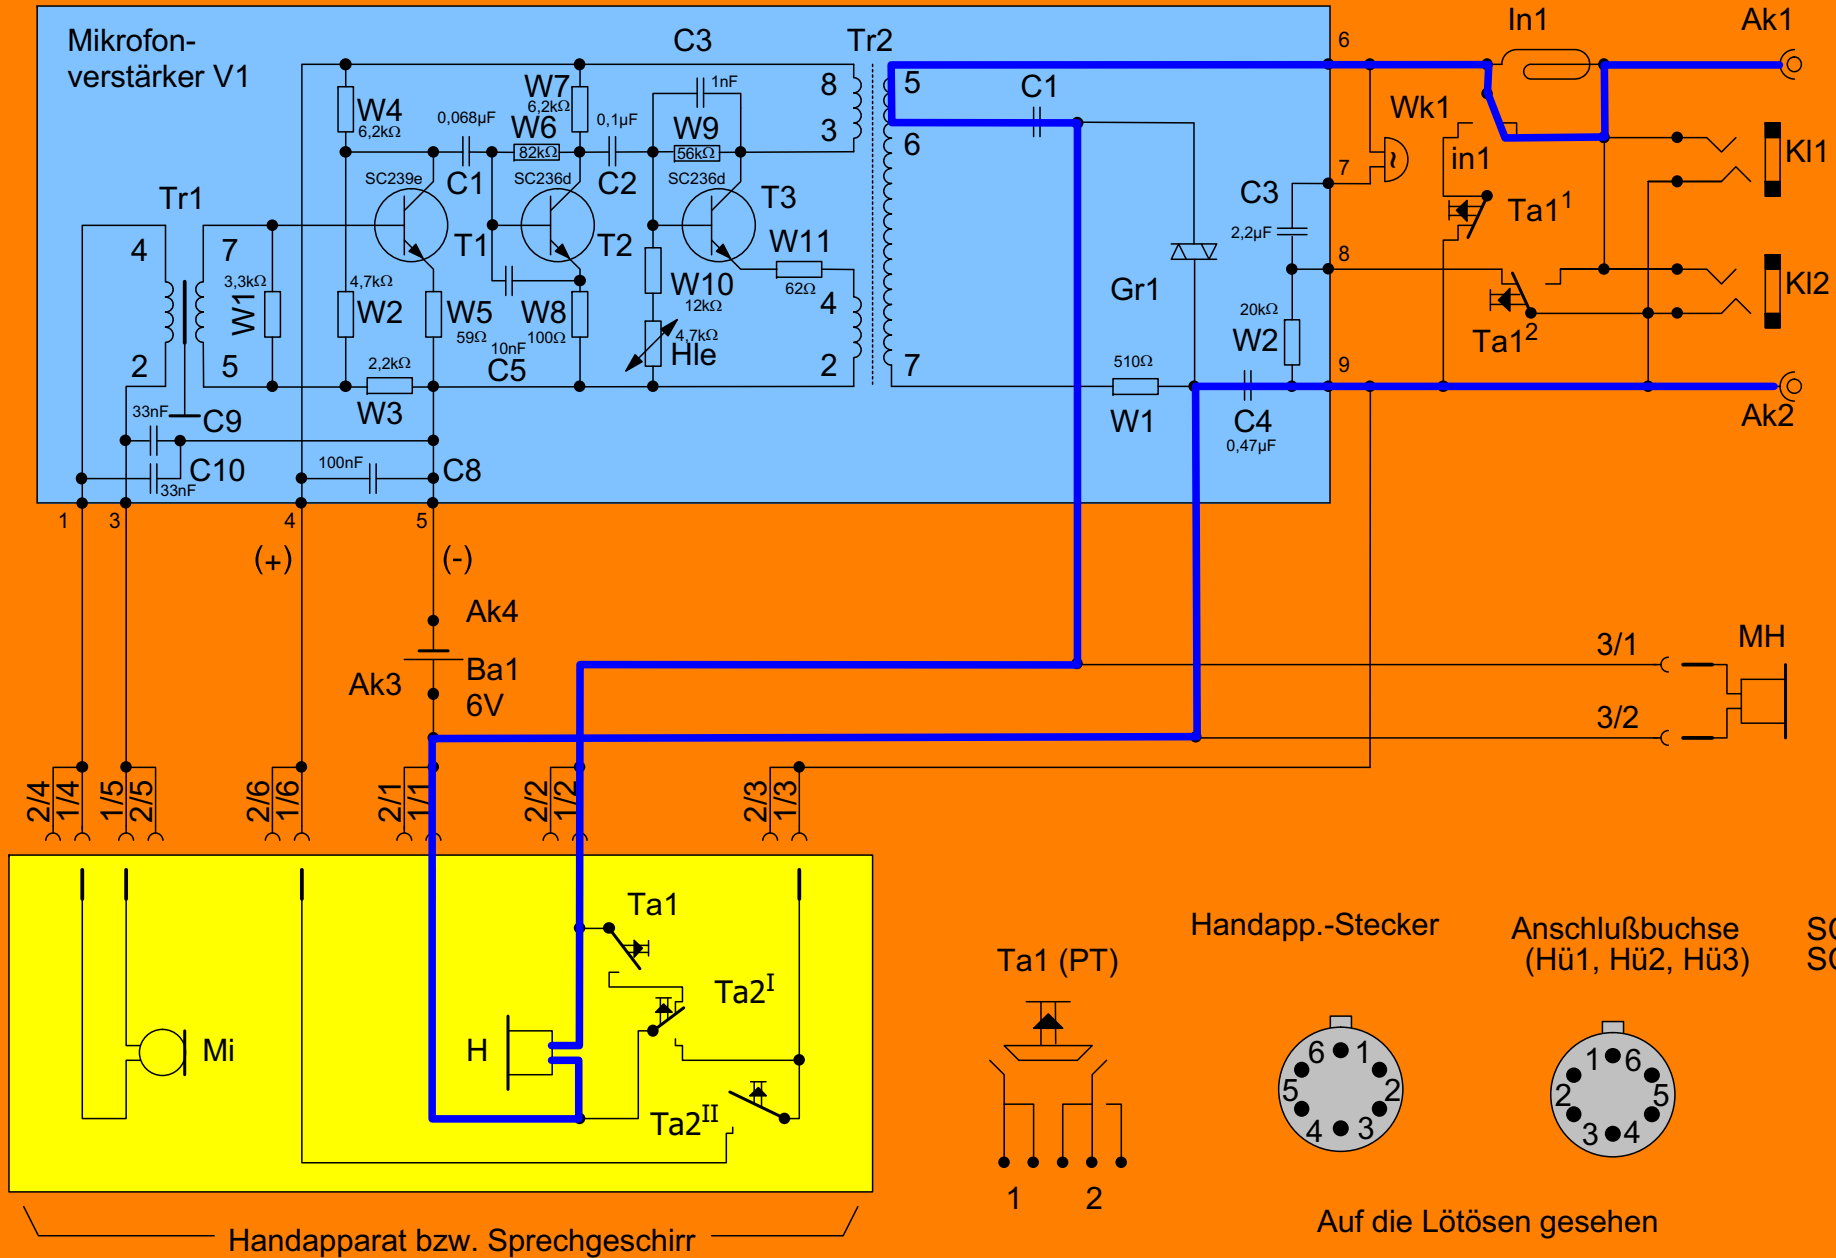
Mikrofonverstärker V1

C3
Tr2
In1
Ak1
6
W4
6,2kΩ
0,068µF
W7
6,2kΩ
W6
82kΩ
0,1µF
1nF
W9
56kΩ
8
3
5
6
C1
Wk1
in1
Kl1
SC239e
C1
SC236d
C2
SC236d
T3
7
C3
Ta1$^1$
Tr1
4
7
3,3kΩ
W1
T1
T2
W11
2,2µF
8
4,7kΩ
W2
W5
59Ω
W8
100Ω
W10
12kΩ
62Ω
4
Gr1
20kΩ
Kl2
2
5
2,2kΩ
10nF
C5
4,7kΩ
Hle
2
7
510Ω
W2
Ta1$^2$
9
33nF
C9
W3
W1
C4
0,47µF
Ak2
C10
33nF
100nF
C8
1
3
4
5
(+)
(-)
Ak4
Ba1
6V
Ak3
3/1
MH
3/2
2/4
1/4
1/5
2/5
2/6
1/6
2/1
1/1
2/2
1/2
2/3
1/3
Ta1
Ta2$^I$
Mi
H
Ta2$^{II}$

Ta1 (PT)
1
2

Handapp.-Stecker
6
1
5
2
4
3

Anschlußbuchse (Hü1, Hü2, Hü3)
1
6
2
5
3
4

S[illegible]
S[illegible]

Auf die Lötösen gesehen

Handapparat bzw. Sprechgeschirr